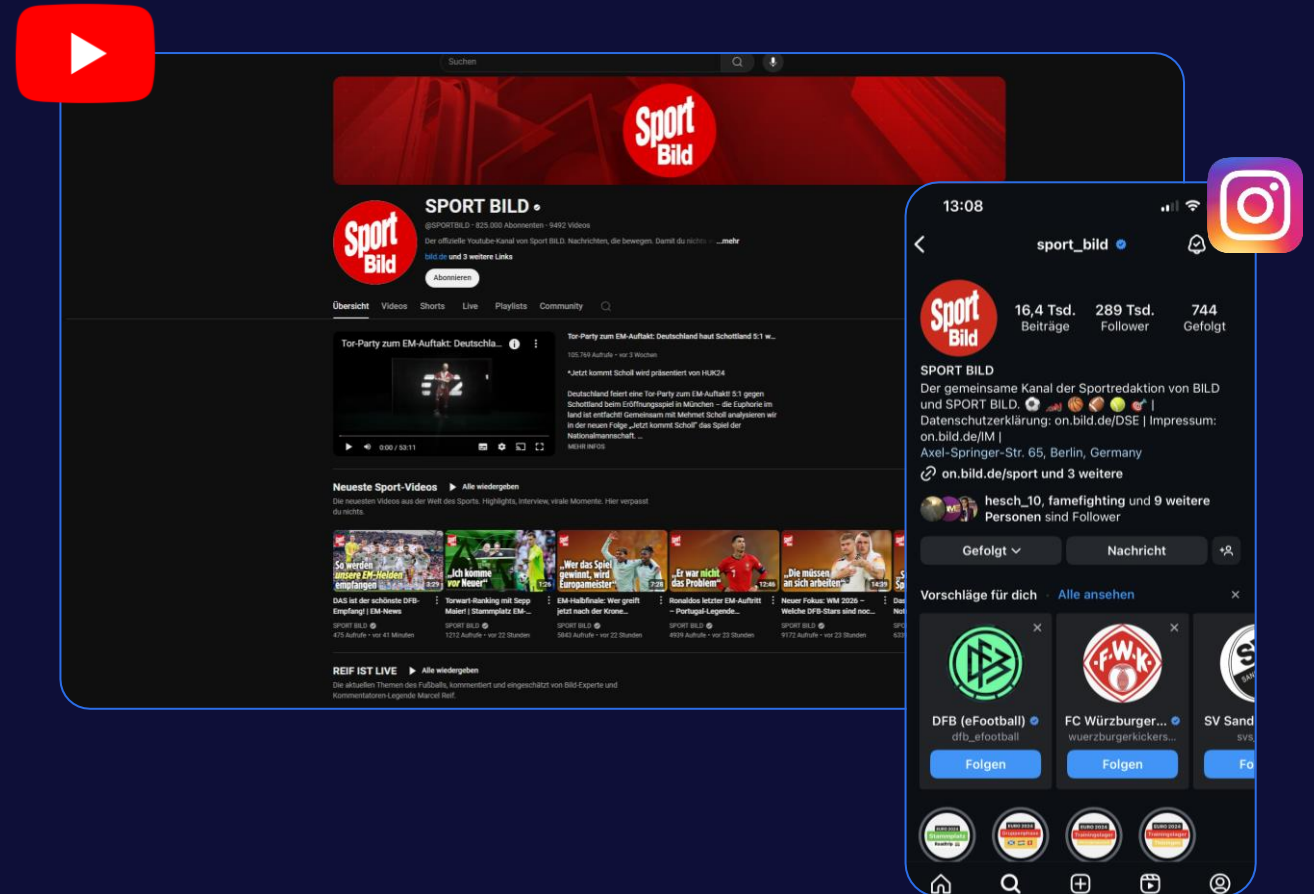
Suchen

Sport Bild

Sport Bild

SPORT BILD
@SPORTBILD · 825.000 Abonnenten · 9492 Videos
Der offizielle Youtube-Kanal von Sport BILD. Nachrichten, die bewegen. Damit du nichts ...mehr
bild.de und 3 weitere Links
Abonnieren

Übersicht Videos Shorts Live Playlists Community

Tor-Party zum EM-Auftakt: Deutschla...
0:00 / 53:11

Tor-Party zum EM-Auftakt: Deutschland haut Schottland 5:1 w...
105.769 Aufrufe · vor 3 Wochen
*Jetzt kommt Scholl wird präsentiert von HUK24
Deutschland feiert eine Tor-Party zum EM-Auftakt! 5:1 gegen Schottland beim Eröffnungsspiel in München – die Euphorie im land ist entfacht! Gemeinsam mit Mehmet Scholl analysieren wir in der neuen Folge „Jetzt kommt Scholl" das Spiel der Nationalmannschaft. ...
MEHR INFOS

Neueste Sport-Videos Alle wiedergeben
Die neuesten Videos aus der Welt des Sports. Highlights, Interview, virale Momente. Hier verpasst du nichts.

So werden unsere EM-Helden empfangen 2:29
DAS ist der schönste DFB-Empfang! | EM-News
SPORT BILD
475 Aufrufe · vor 41 Minuten

„Ich komme vor Neuer" 1:26
Torwart-Ranking mit Sepp Maier! | Stammplatz EM-...
SPORT BILD
1212 Aufrufe · vor 22 Stunden

„Wer das Spiel gewinnt, wird Europameister" 7:28
EM-Halbfinale: Wer greift jetzt nach der Krone...
SPORT BILD
5843 Aufrufe · vor 22 Stunden

„Er war nicht das Problem" 12:46
Ronaldos letzter EM-Auftritt – Portugal-Legende...
SPORT BILD
4939 Aufrufe · vor 23 Stunden

„Die müssen an sich arbeiten" 14:39
Neuer Fokus: WM 2026 – Welche DFB-Stars sind noc...
SPORT BILD
9172 Aufrufe · vor 23 Stunden

REIF IST LIVE Alle wiedergeben
Die aktuellen Themen des Fußballs, kommentiert und eingeschätzt von Bild-Experte und Kommentatoren-Legende Marcel Reif.

13:08
sport_bild
16,4 Tsd. Beiträge
289 Tsd. Follower
744 Gefolgt
SPORT BILD
Der gemeinsame Kanal der Sportredaktion von BILD und SPORT BILD. ⚽ 🏎 🏀 🏈 🎾 🎯 | Datenschutzerklärung: on.bild.de/DSE | Impressum: on.bild.de/IM |
Axel-Springer-Str. 65, Berlin, Germany
on.bild.de/sport und 3 weitere
hesch_10, famefighting und 9 weitere Personen sind Follower
Gefolgt
Nachricht
Vorschläge für dich · Alle ansehen
DFB (eFootball)
dfb_efootball
Folgen
FC Würzburger...
wuerzburgerkickers...
Folgen
SV Sand
svs_
Fo